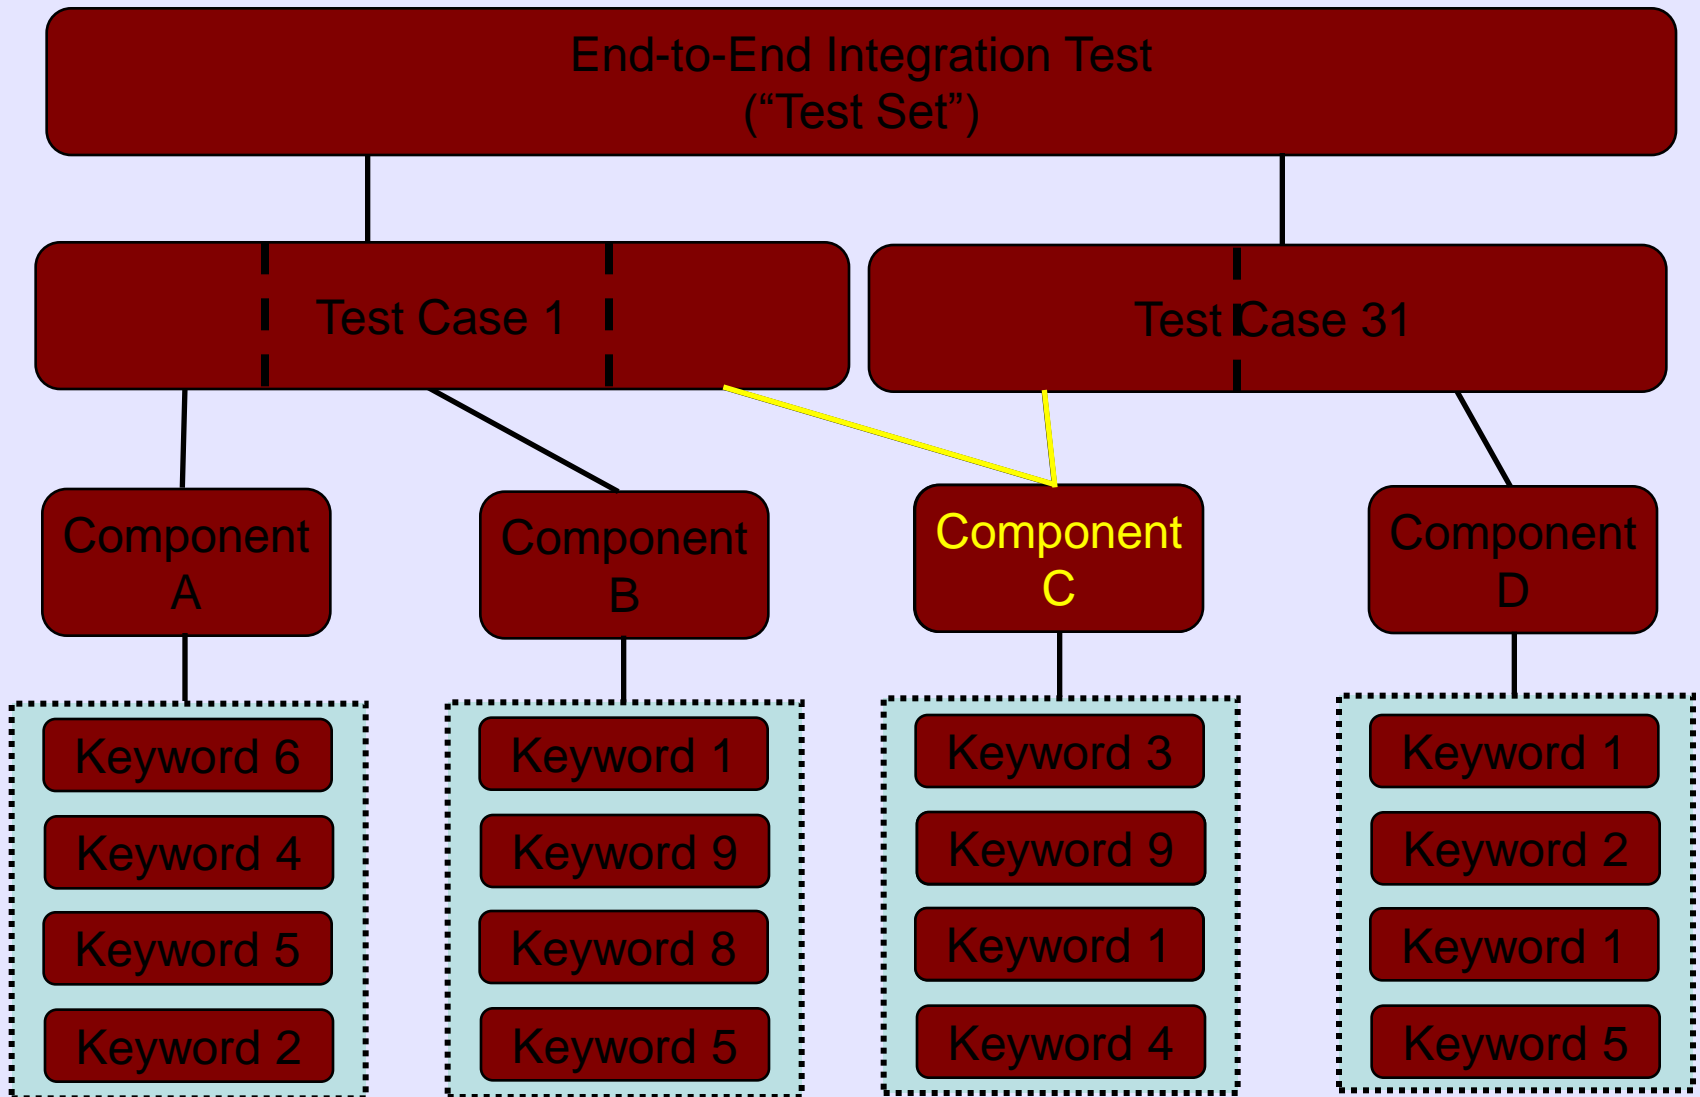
End-to-End Integration Test
(“Test Set”)

Test Case 1

Test Case 31

Component A

Component B

Component C

Component D

Keyword 6
Keyword 4
Keyword 5
Keyword 2

Keyword 1
Keyword 9
Keyword 8
Keyword 5

Keyword 3
Keyword 9
Keyword 1
Keyword 4

Keyword 1
Keyword 2
Keyword 1
Keyword 5